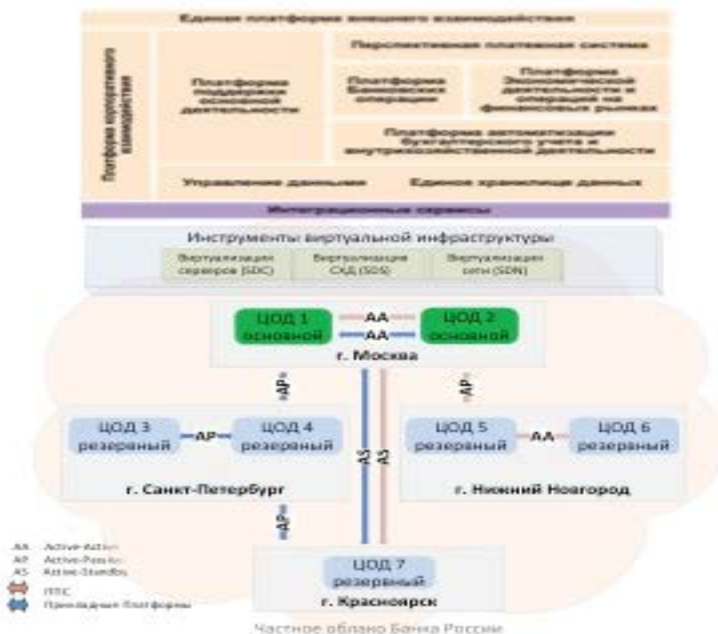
Единая платформа внешнего взаимодействия

Платформа корпоративного взаимодействия

Платформа поддержки основной деятельности

Перспективная платежная система

Платформа банковских операций

Платформа экономической деятельности и операций на финансовых рынках

Платформа автоматизации бухгалтерского учета и внутрихозяйственной деятельности

Управление данными

Единое хранилище данных

Интеграционные сервисы

Инструменты виртуальной инфраструктуры

Виртуализация серверов (SDC)

Виртуализация СХД (SDS)

Виртуализация сети (SDN)

ЦОД 1 основной

AA

AA

ЦОД 2 основной

г. Москва

AP

AP

ЦОД 3 резервный

AP

ЦОД 4 резервный

г. Санкт-Петербург

AS

AS

ЦОД 5 резервный

AA

ЦОД 6 резервный

г. Нижний Новгород

AP

ЦОД 7 резервный

г. Красноярск

AA Active-Active
AP Active-Passive
AS Active-Standby
ППС
Прикладные Платформы

Частное облако Банка России